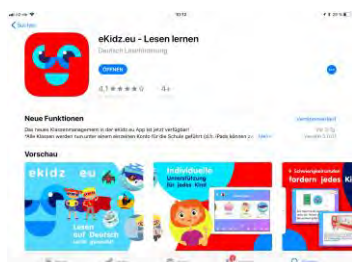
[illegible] 10:12 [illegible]

< Suchen

eKidz.eu - Lesen lernen

Deutsch Leseförderung

ÖFFNEN

4,1 ★★★★☆ 4+

Neue Funktionen

Versionsverlauf

Das neues Klassenmanagement in der ekidz.eu App ist jetzt verfügbar! *Alle Klassen werden nun unter einem einzelnen Konto für die Schule geführt (z.B. iPads können z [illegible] Mehr

Vor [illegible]

Version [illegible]

Vorschau

ekidz.eu

Lesen auf Deutsch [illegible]

individuelle Unterstützung für jedes Kind

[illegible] fordern jedes Ki